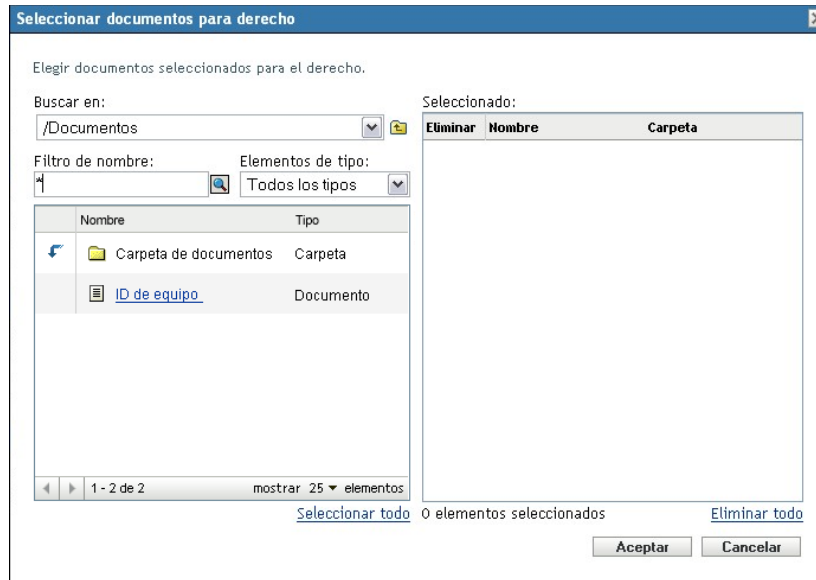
Seleccionar documentos para derecho

Elegir documentos seleccionados para el derecho.

Buscar en:

/Documentos

Filtro de nombre:

*

Elementos de tipo:

Todos los tipos

| | Nombre | Tipo |
|---|---|---|
| | Carpeta de documentos | Carpeta |
| | ID de equipo | Documento |

1 - 2 de 2 mostrar 25 ▾ elementos

Seleccionar todo

Seleccionado:

| Eliminar | Nombre | Carpeta |
|---|---|---|

0 elementos seleccionados

Eliminar todo

Aceptar

Cancelar